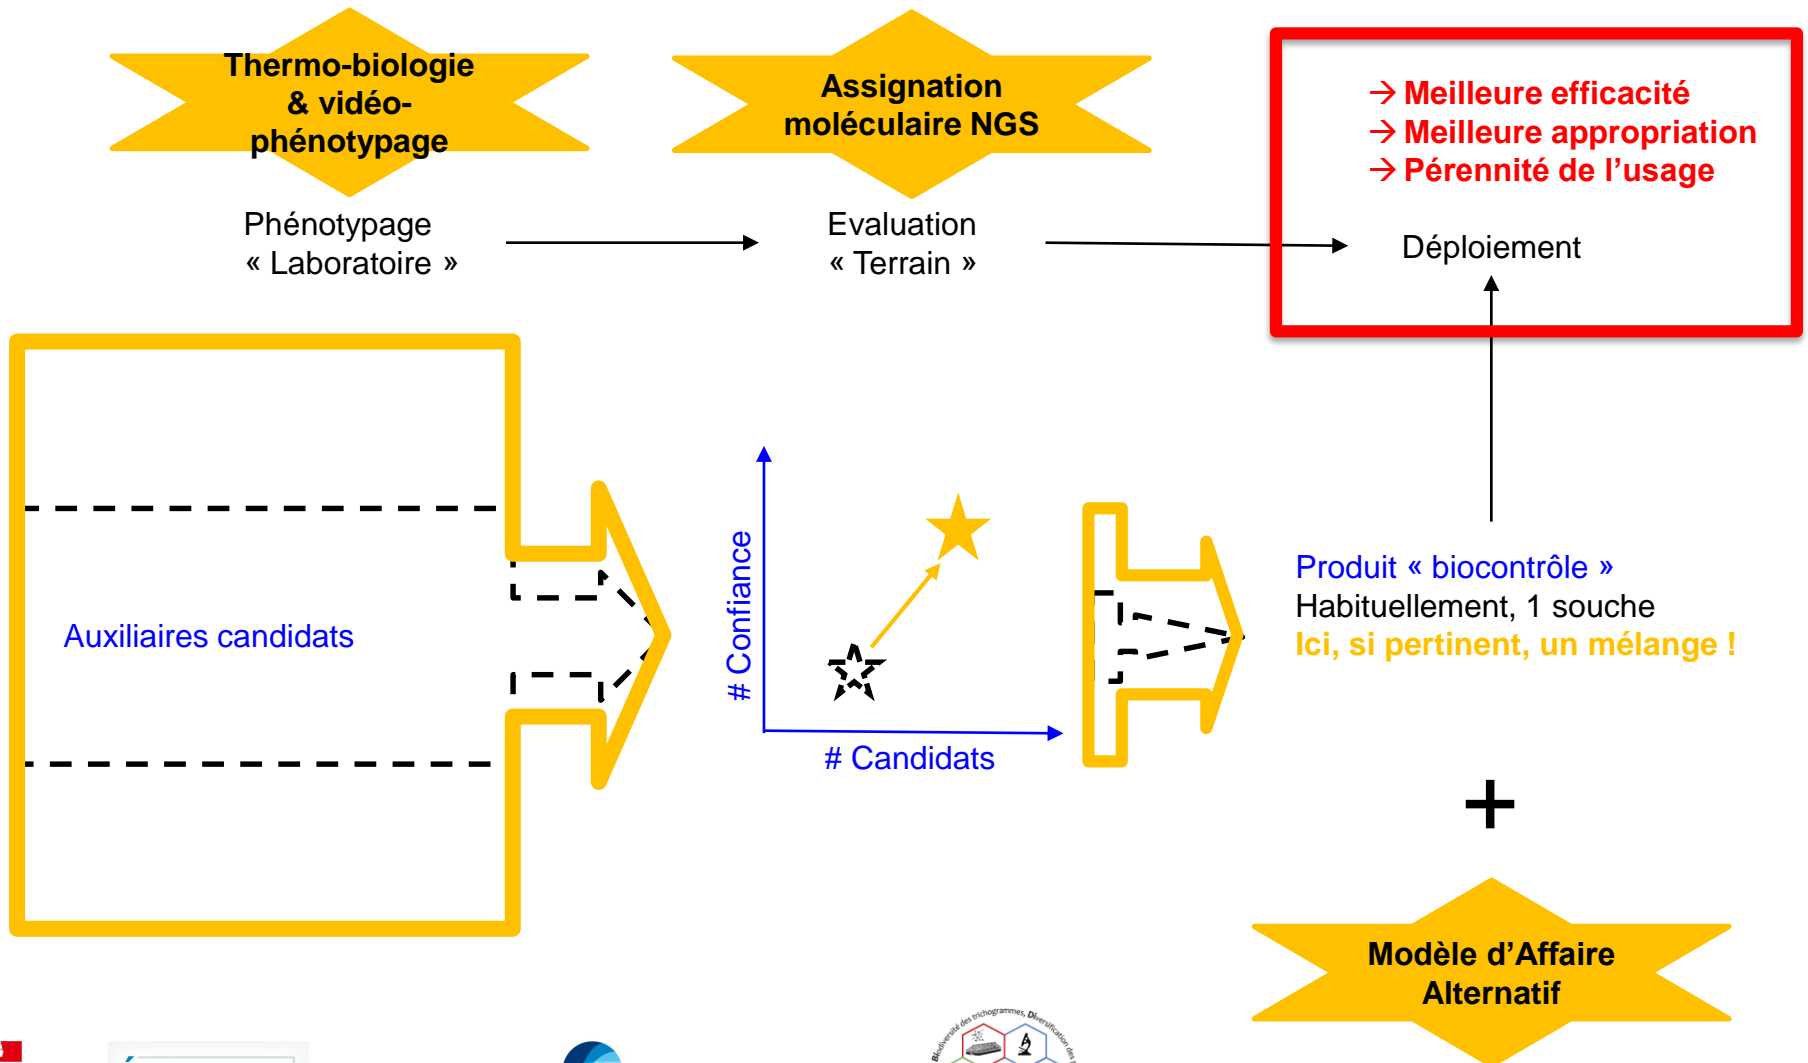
Thermo-biologie & vidéo-phénotypage

Assignation moléculaire NGS

→ Meilleure efficacité
→ Meilleure appropriation
→ Pérennité de l'usage

Phénotypage « Laboratoire »

Evaluation « Terrain »

Déploiement

Auxiliaires candidats

# Confiance

# Candidats

Produit « biocontrôle »
Habituellement, 1 souche
Ici, si pertinent, un mélange !

+

Modèle d'Affaire Alternatif

Biodiversité des trichogrammes, Diversification des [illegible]